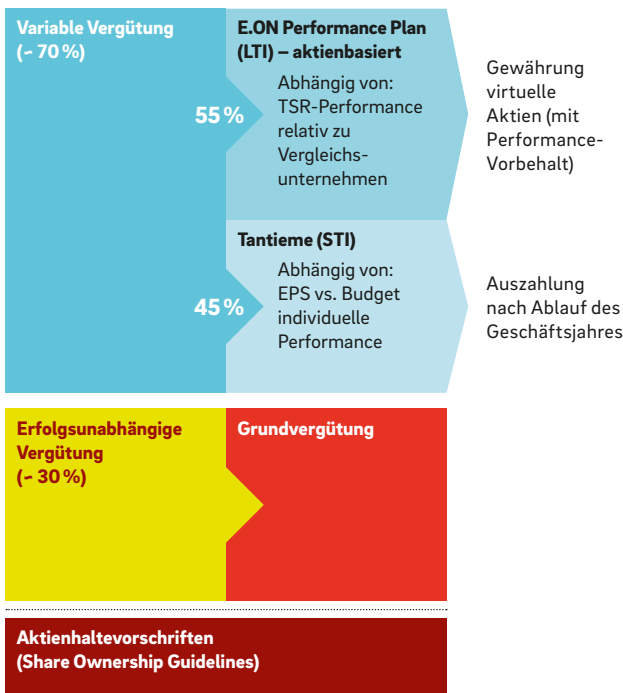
Variable Vergütung (~ 70 %)

E.ON Performance Plan (LTI) – aktienbasiert

55 %

Abhängig von: TSR-Performance relativ zu Vergleichsunternehmen

Gewährung virtuelle Aktien (mit Performance-Vorbehalt)

Tantieme (STI)

45 %

Abhängig von: EPS vs. Budget individuelle Performance

Auszahlung nach Ablauf des Geschäftsjahres

Erfolgsunabhängige Vergütung (~ 30 %)

Grundvergütung

Aktienhaltevorschriften (Share Ownership Guidelines)